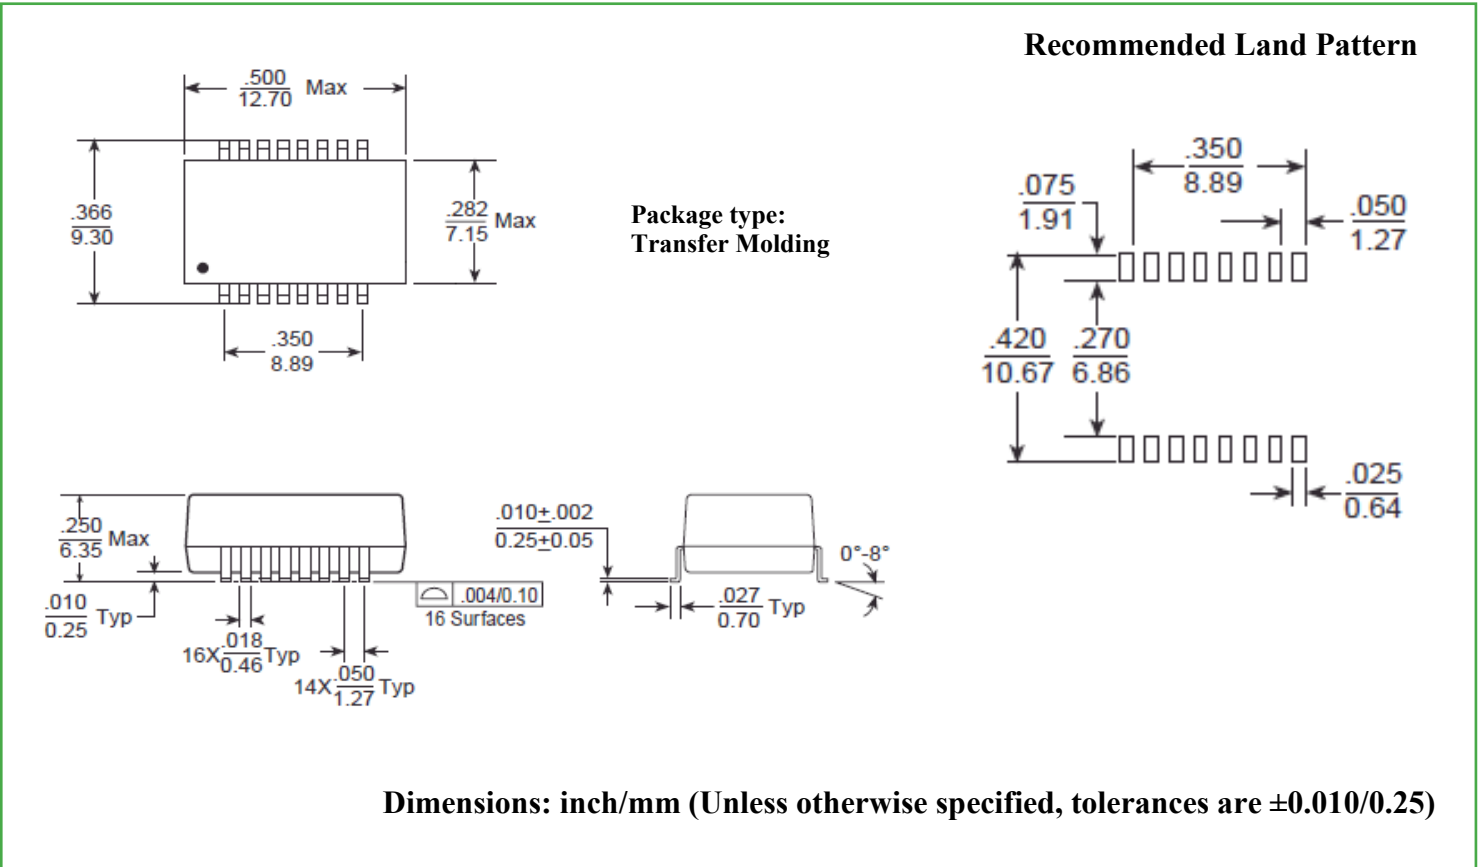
Recommended Land Pattern

$\frac{.500}{12.70}$ Max

$\frac{.366}{9.30}$

$\frac{.282}{7.15}$ Max

$\frac{.350}{8.89}$

Package type:
Transfer Molding

$\frac{.350}{8.89}$

$\frac{.075}{1.91}$

$\frac{.050}{1.27}$

$\frac{.420}{10.67}$ $\frac{.270}{6.86}$

$\frac{.025}{0.64}$

$\frac{.250}{6.35}$ Max

$\frac{.010}{0.25}$ Typ

16X$\frac{.018}{0.46}$Typ

14X$\frac{.050}{1.27}$Typ

.004/0.10
16 Surfaces

$\frac{.010\pm.002}{0.25\pm0.05}$

$\frac{.027}{0.70}$ Typ

0°-8°

Dimensions: inch/mm (Unless otherwise specified, tolerances are ±0.010/0.25)